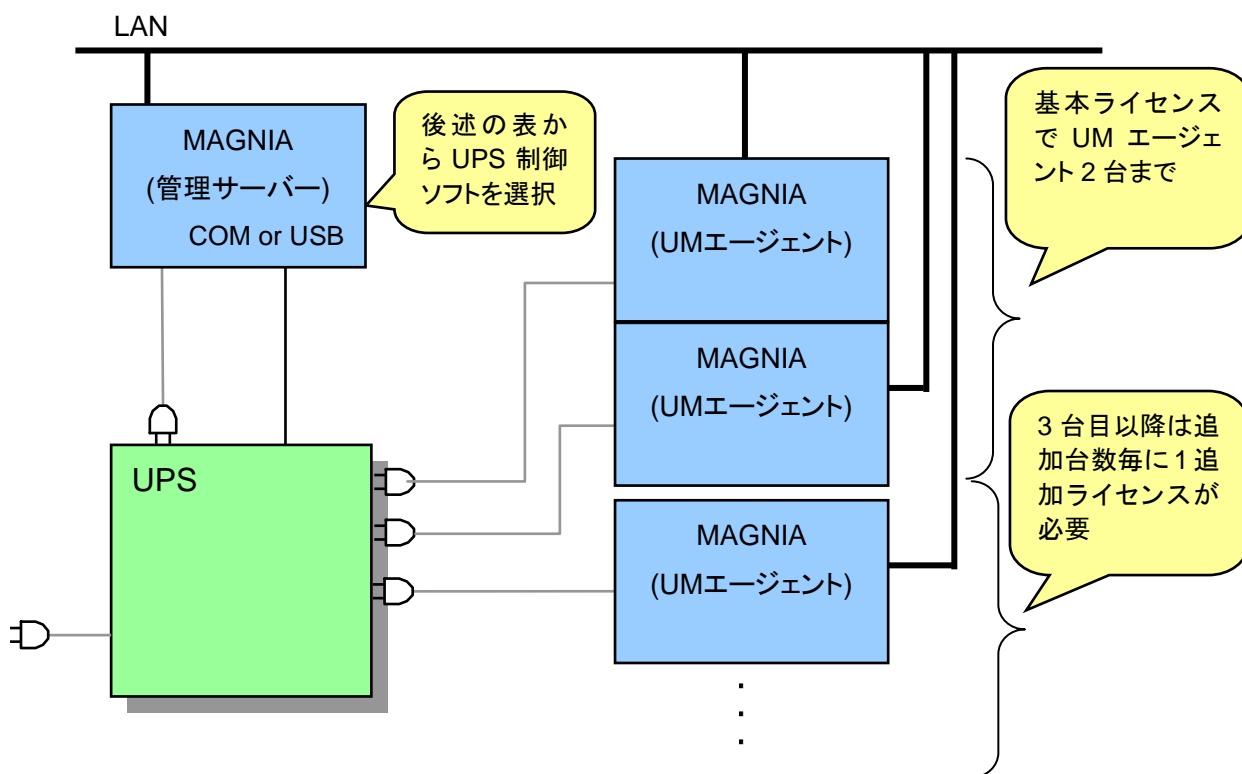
LAN

MAGNIA
(管理サーバー)
COM or USB

後述の表から UPS 制御ソフトを選択

MAGNIA
(UMエージェント)

MAGNIA
(UMエージェント)

MAGNIA
(UMエージェント)

基本ライセンスで UM エージェント 2 台まで

3 台目以降は追加台数毎に 1 追加ライセンスが必要

UPS

⋮